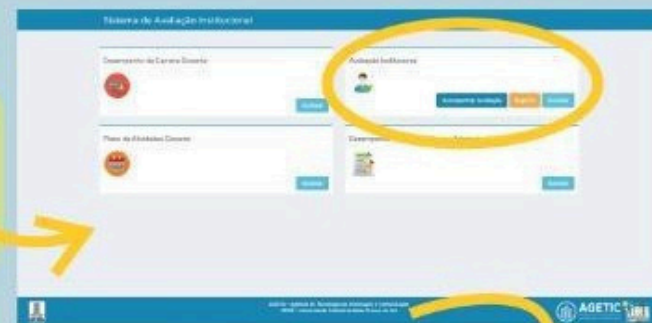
Sistema de Avaliação Institucional

Desempenho da Carreira Docente

Acessar

Avaliação Institucional

Acompanhar Avaliação

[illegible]

Acessar

Plano de Atividades Docente

Acessar

Desempenho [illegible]

Acessar

AGETIC - Agência de Tecnologia da Informação e Comunicação
UFMS - Universidade Federal de Mato Grosso do Sul

AGETIC